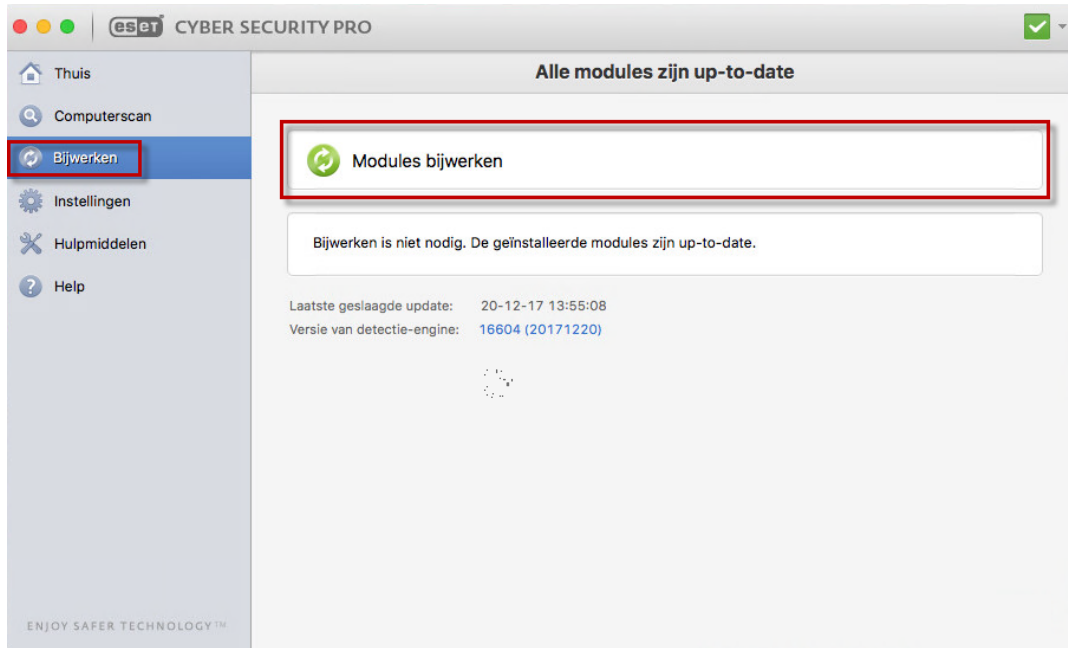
eset CYBER SECURITY PRO

Thuis
Computerscan
Bijwerken
Instellingen
Hulpmiddelen
Help

Alle modules zijn up-to-date

Modules bijwerken

Bijwerken is niet nodig. De geïnstalleerde modules zijn up-to-date.

Laatste geslaagde update: 20-12-17 13:55:08
Versie van detectie-engine: 16604 (20171220)

ENJOY SAFER TECHNOLOGY™